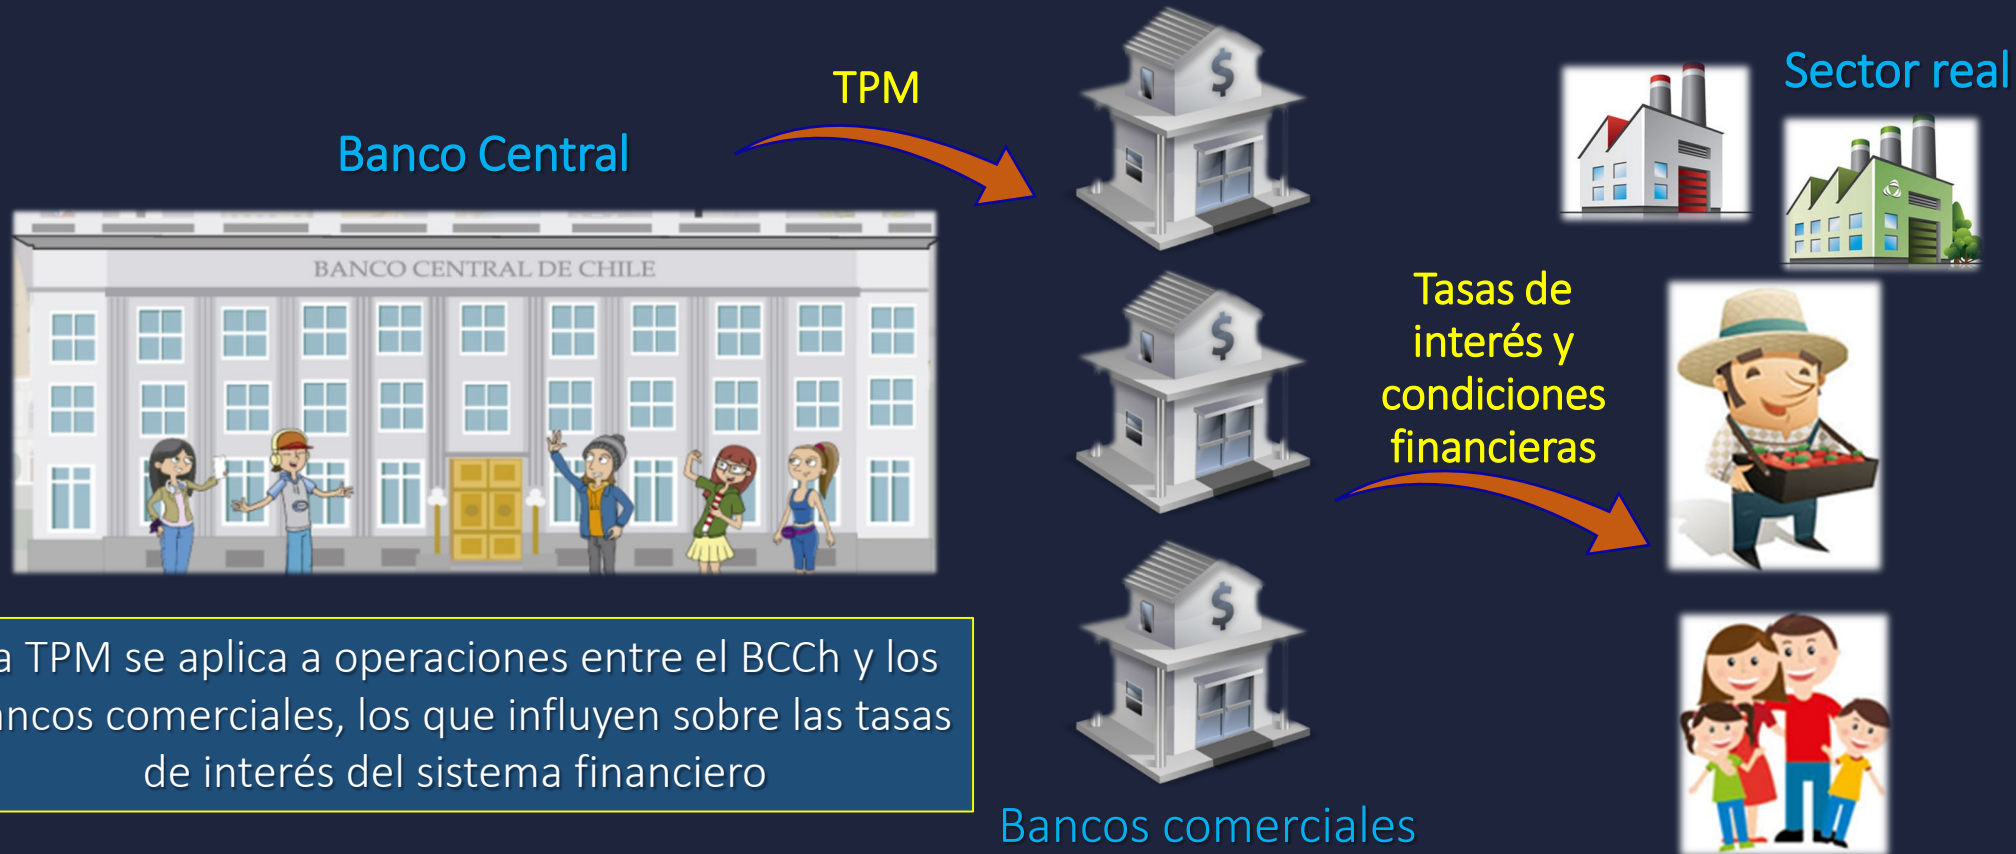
Banco Central

TPM

Sector real

BANCO CENTRAL DE CHILE

Tasas de interés y condiciones financieras

a TPM se aplica a operaciones entre el BCCh y los ncos comerciales, los que influyen sobre las tasas de interés del sistema financiero

Bancos comerciales